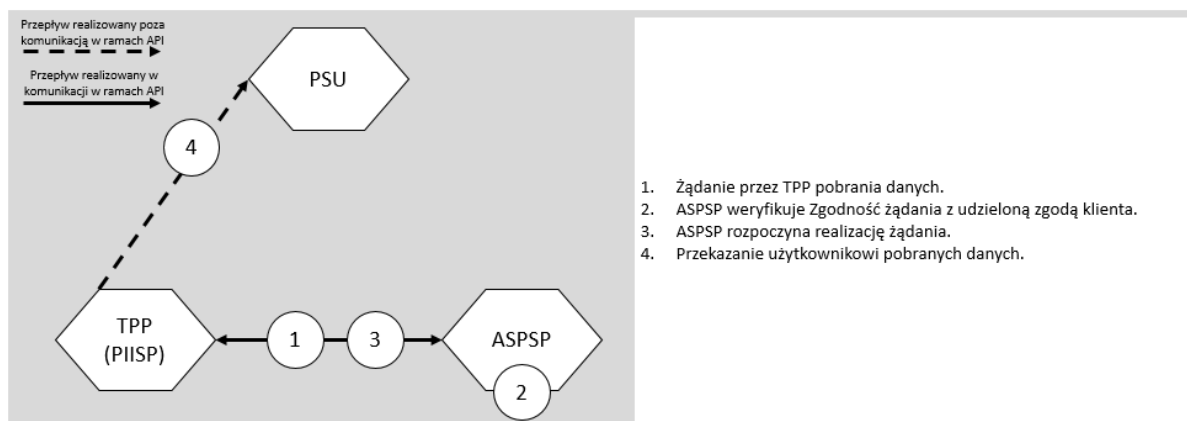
Przepływ realizowany poza komunikacją w ramach API

Przepływ realizowany w komunikacji w ramach API

PSU

4

TPP
(PIISP)

1

3

ASPSP

2

1. Żądanie przez TPP pobrania danych.
2. ASPSP weryfikuje Zgodność żądania z udzieloną zgodą klienta.
3. ASPSP rozpoczyna realizację żądania.
4. Przekazanie użytkownikowi pobranych danych.